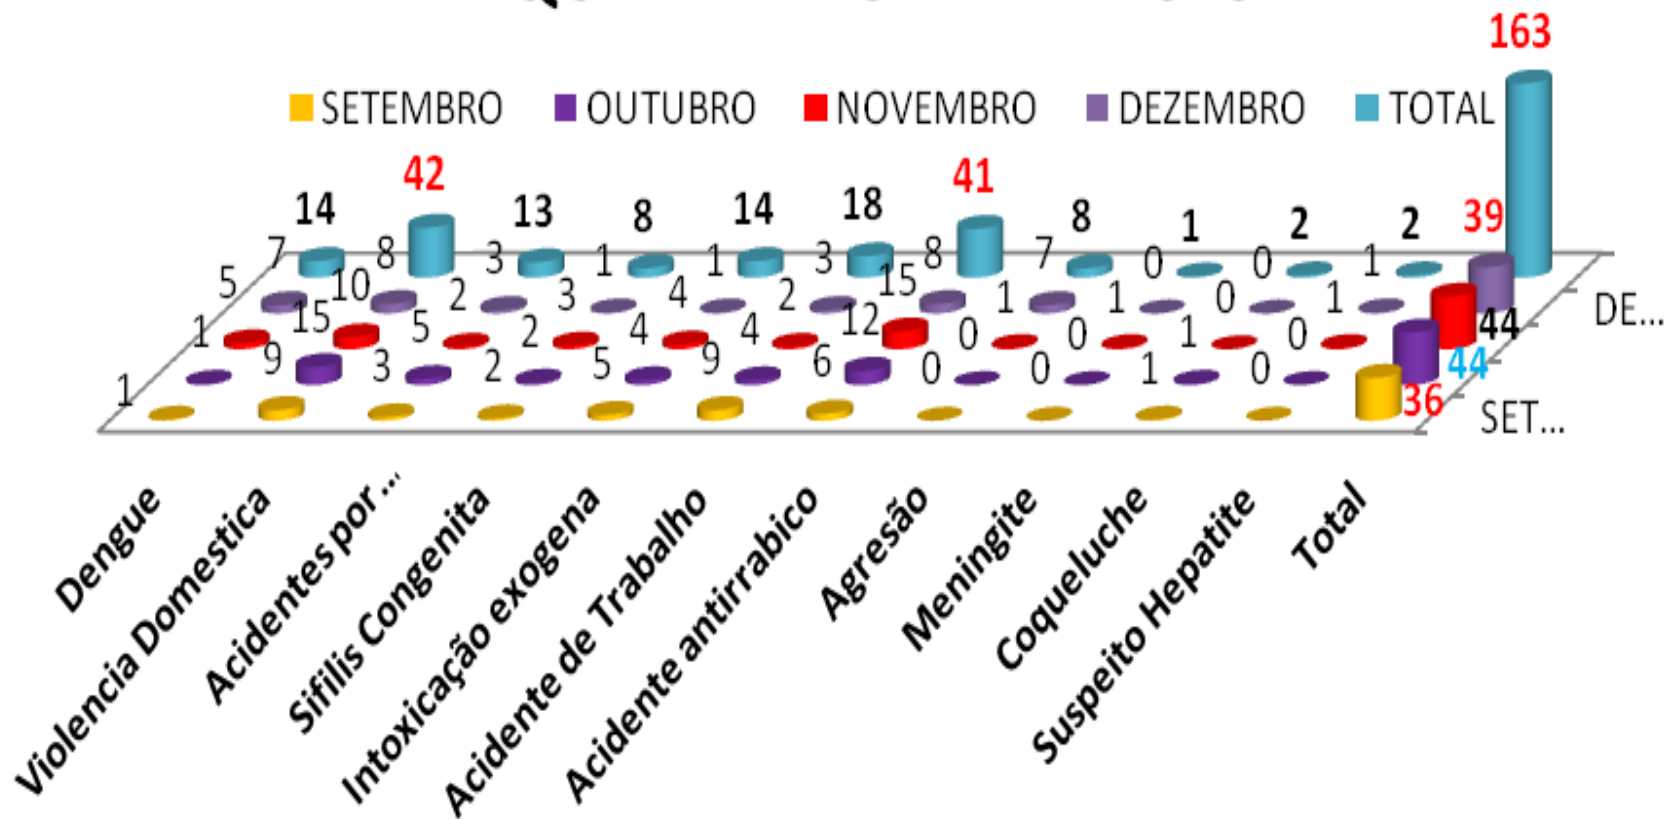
SETEMBRO OUTUBRO NOVEMBRO DEZEMBRO TOTAL

163

14 42 13 8 14 18 41 8 1 2 2 39

7 8 3 1 1 3 8 7 0 0 1

5 10 2 3 4 2 15 1 1 0 1 44

1 15 5 2 4 4 12 0 0 1 0

1 9 3 2 5 9 6 0 0 1 0 44 36

DE...
SET...

Dengue
Violencia Domestica
Acidentes por ...
Sifilis Congenita
Intoxicação exogena
Acidente de Trabalho
Acidente antirrabico
Agresão
Meningite
Coqueluche
Suspeito Hepatite
Total